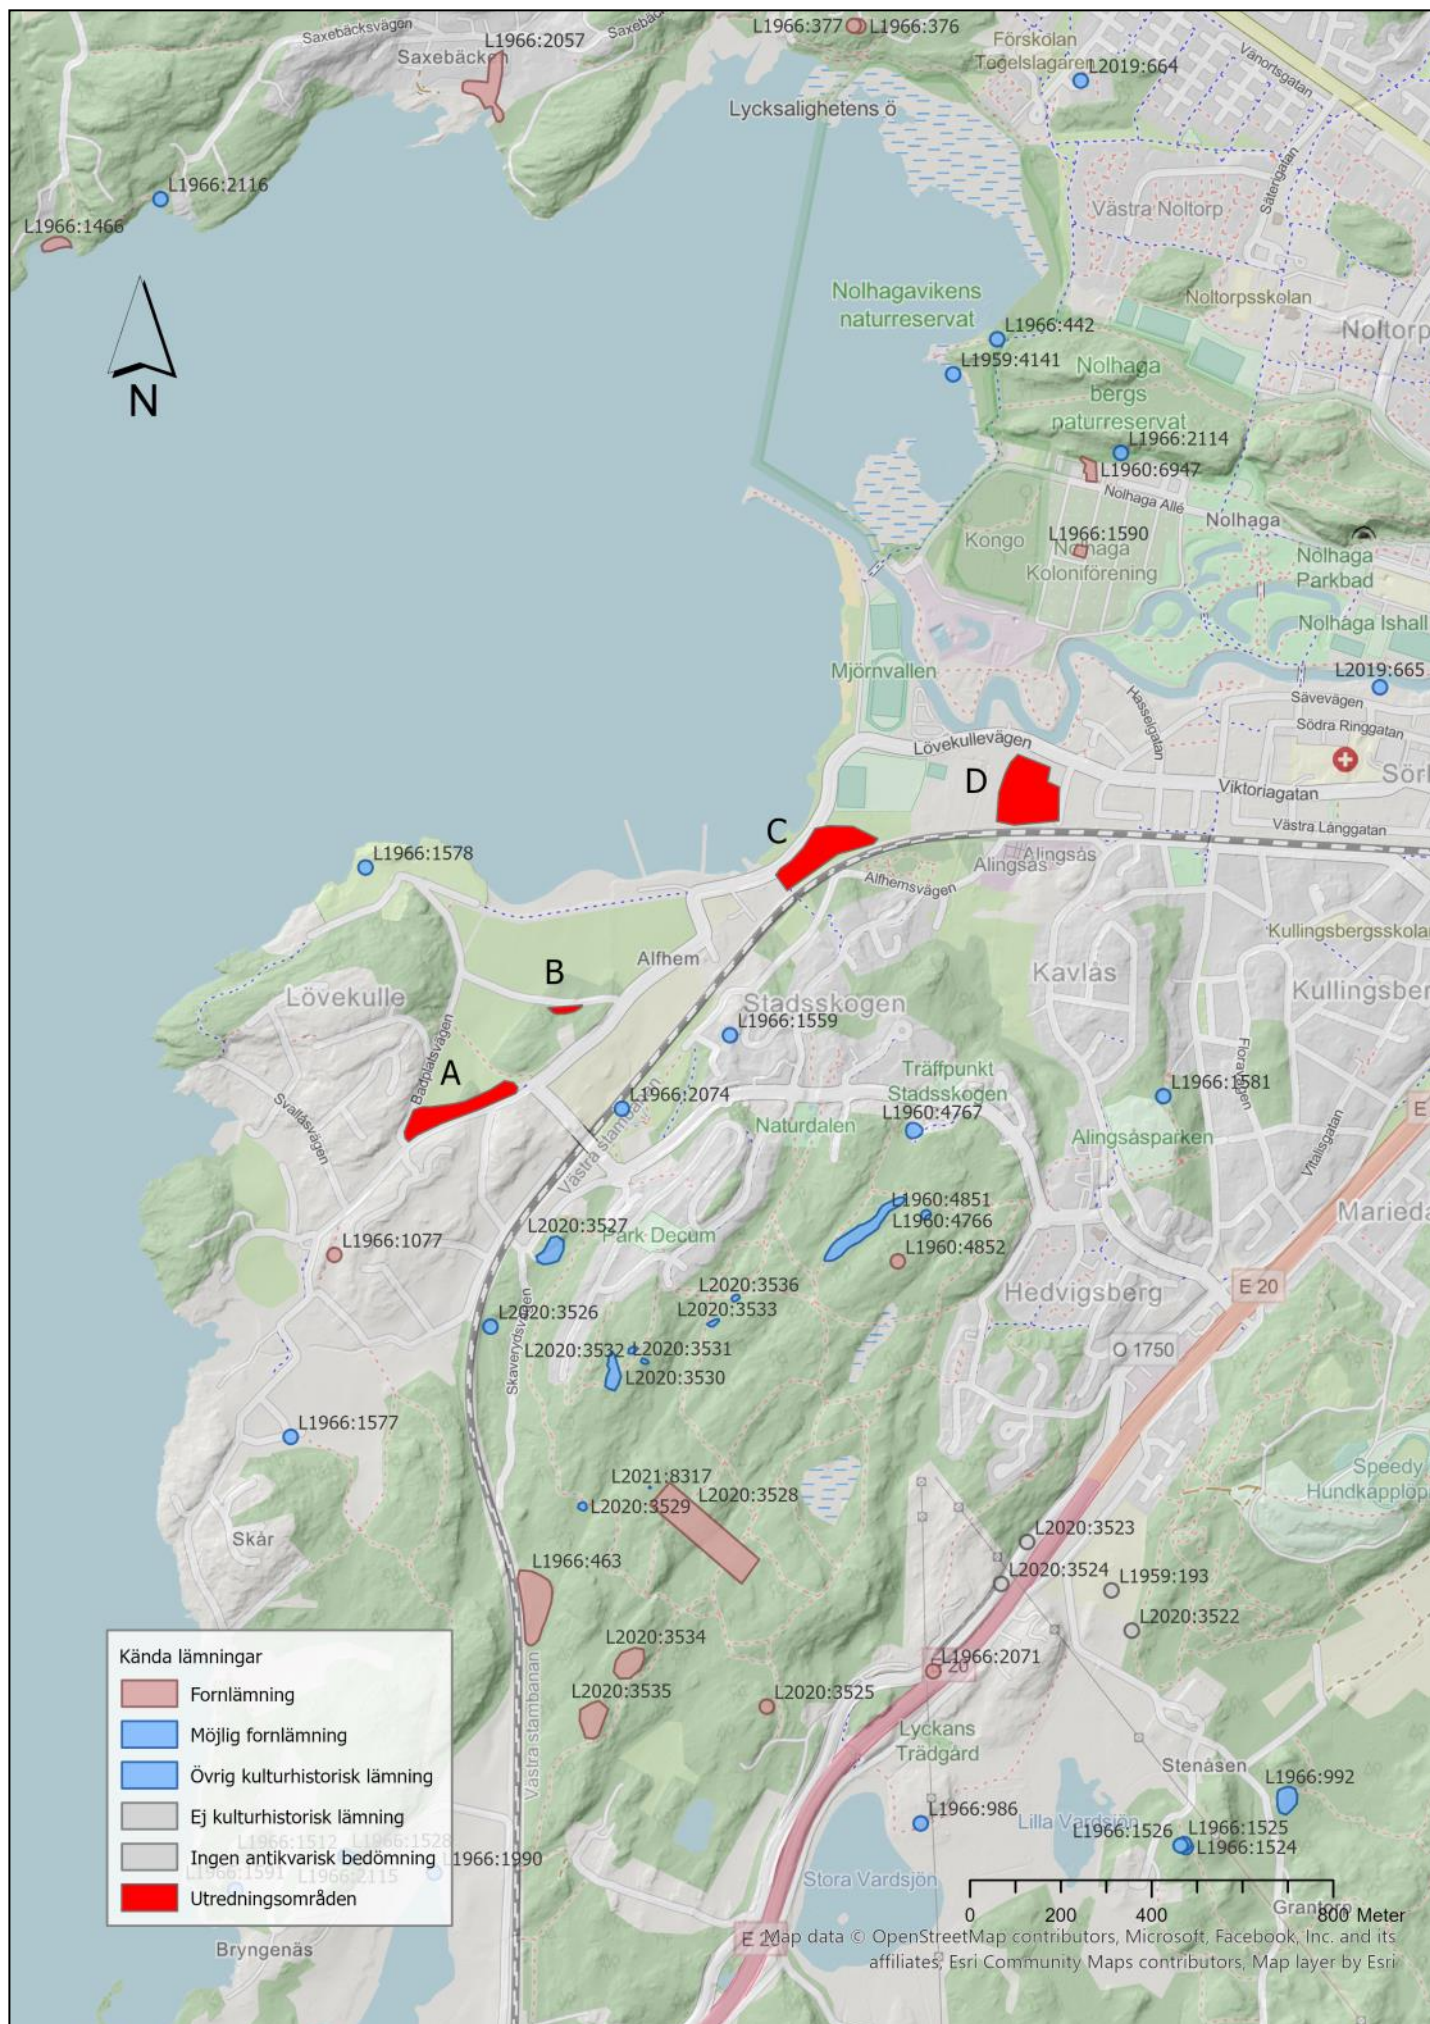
Saxebäcksvägen
Saxebäcken
L1966:2057
L1966:377 L1966:376
Förskolan Tegelslagaren
L2019:664
Vänortsgatan
Lycksalighetens ö
L1966:2116
L1966:1466
Västra Noltorp
Sätergatan
N
Nolhagavikens naturreservat
L1966:442
Noltorpsskolan
Noltorp
L1959:4141
Nolhaga bergs naturreservat
L1966:2114
L1960:6947
Nolhaga Allé
Nolhaga
Kongo
L1966:1590
Nolhaga Koloniförening
Nolhaga Parkbad
Nolhaga Ishall
Mjörnvallen
L2019:665
Sävevägen
Hasselgatan
Södra Ringgatan
Lövekullevägen
D
Viktoriagatan
Sör
Västra Långgatan
C
Alingsås
L1966:1578
Alfhemsvägen
Kullingsbergsskolan
Alfhem
B
Kavlås
Kullingsber
Lövekulle
Stadsskogen
L1966:1559
Badplatsvägen
A
Träffpunkt Stadsskogen
L1966:1581
Floravägen
L1966:2074
Svalåsvägen
Västra stambanan
Naturdalen
L1960:4767
Alingsåsparken
Vitalisgatan
E
L1960:4851
L1960:4766
Mariedal
L2020:3527
Park Decum
L1960:4852
L1966:1077
L2020:3536
E 20
Hedvigsberg
L2020:3526
L2020:3533
Skaverydsvägen
L2020:3532 L2020:3531
O 1750
L2020:3530
L1966:1577
L2021:8317
Speedy Hundkapplöp
L2020:3529
L2020:3528
Skår
L2020:3523
L1966:463
L2020:3524
L1959:193
L2020:3522
L2020:3534
L1966:2071
20
L2020:3535
L2020:3525
Västra stambanan
Lyckans Trädgård
Stenåsen
L1966:992
L1966:986
Lilla Vardsjön
L1966:1526
L1966:1525
L1966:1524
L1966:1512 L1966:1528
L1966:1591 L1966:2115
1966:1990
Stora Vardsjön
Kända lämningar
Fornlämning
Möjlig fornlämning
Övrig kulturhistorisk lämning
Ej kulturhistorisk lämning
Ingen antikvarisk bedömning
Utredningsområden
0 200 400 800 Meter
Grantorp
Bryngenäs
E 20
Map data © OpenStreetMap contributors, Microsoft, Facebook, Inc. and its affiliates, Esri Community Maps contributors, Map layer by Esri